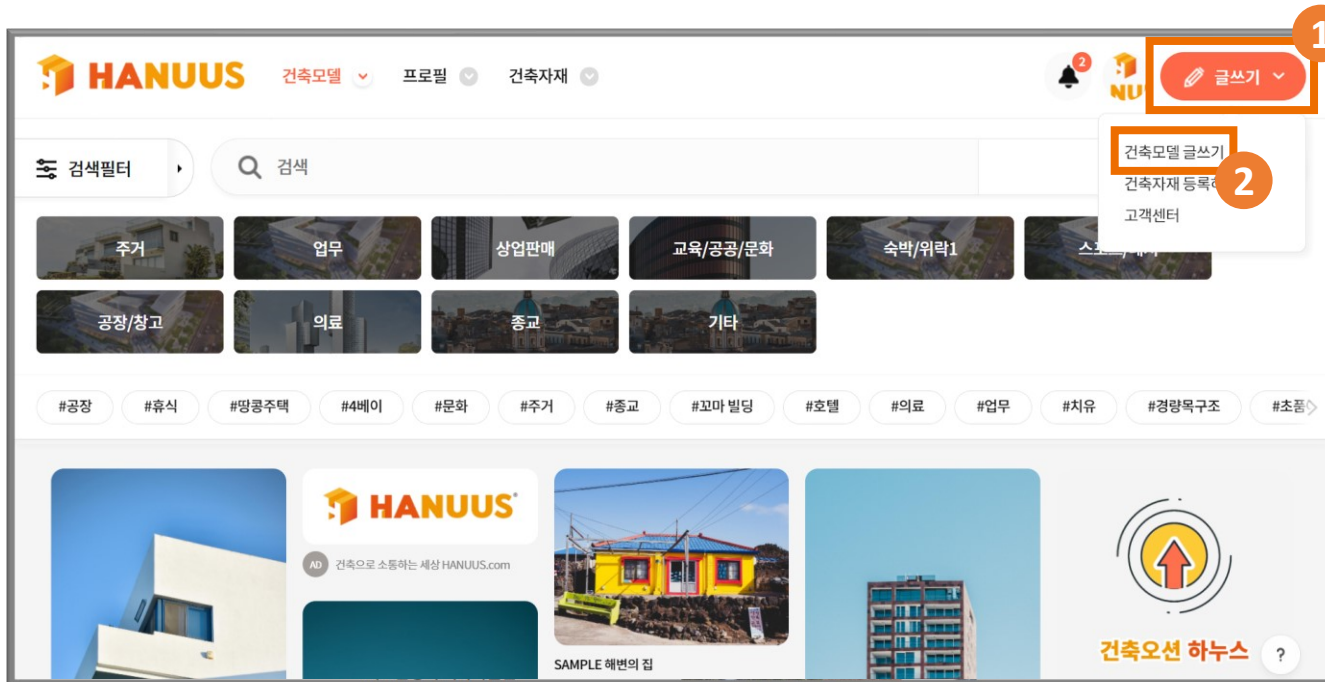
HANUUS 건축모델 프로필 건축자재

2

NU

글쓰기

1

건축모델 글쓰기
건축자재 등록
2
고객센터

검색필터

검색

주거
업무
상업판매
교육/공공/문화
숙박/위락1
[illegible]
공장/창고
의료
종교
기타

#공장 #휴식 #땅콩주택 #4베이 #문화 #주거 #종교 #꼬마 빌딩 #호텔 #의료 #업무 #치유 #경량목구조 #초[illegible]

HANUUS®

AD 건축으로 소통하는 세상 HANUUS.com

SAMPLE 해변의 집

건축오션 하누스

?